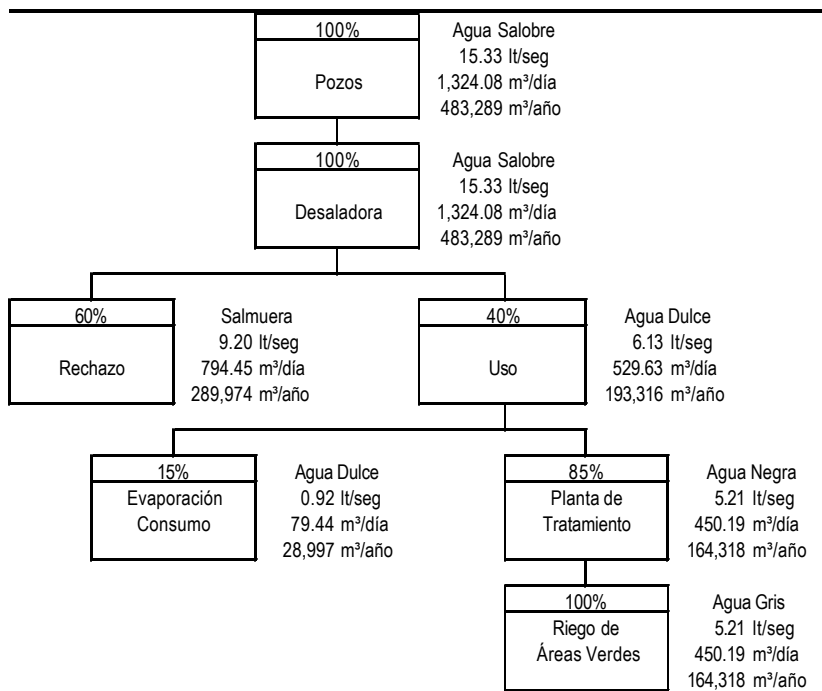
100%
Pozos

Agua Salobre
15.33 lt/seg
1,324.08 m³/día
483,289 m³/año

100%
Desaladora

Agua Salobre
15.33 lt/seg
1,324.08 m³/día
483,289 m³/año

60%
Rechazo

Salmuera
9.20 lt/seg
794.45 m³/día
289,974 m³/año

40%
Uso

Agua Dulce
6.13 lt/seg
529.63 m³/día
193,316 m³/año

15%
Evaporación
Consumo

Agua Dulce
0.92 lt/seg
79.44 m³/día
28,997 m³/año

85%
Planta de
Tratamiento

Agua Negra
5.21 lt/seg
450.19 m³/día
164,318 m³/año

100%
Riego de
Áreas Verdes

Agua Gris
5.21 lt/seg
450.19 m³/día
164,318 m³/año